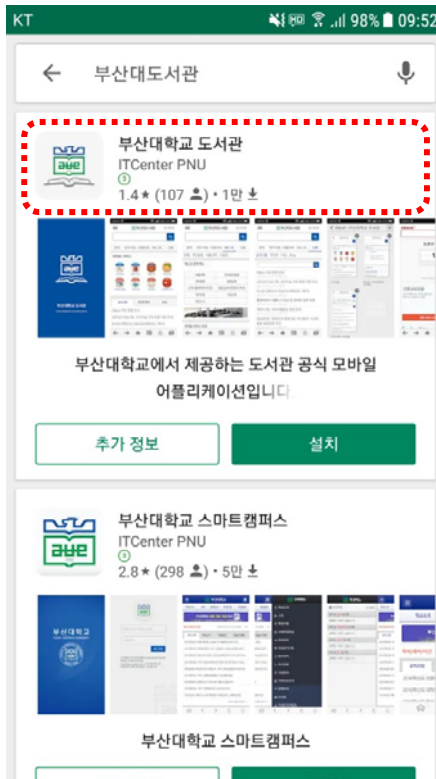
KT 98% 09:52

부산대도서관

부산대학교 도서관
ITCenter PNU
1.4★ (107) • 1만

부산대학교에서 제공하는 도서관 공식 모바일 어플리케이션입니다

추가 정보
설치

부산대학교 스마트캠퍼스
ITCenter PNU
2.8★ (298) • 5만

부산대학교

부산대학교 스마트캠퍼스